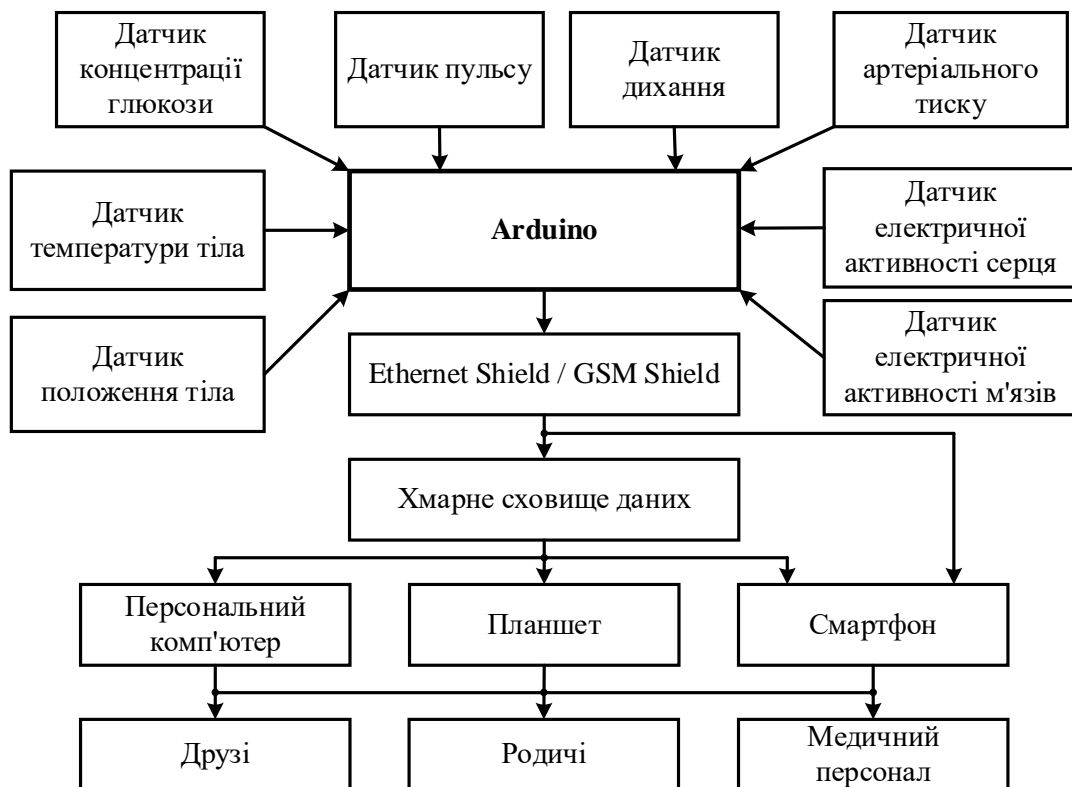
Датчик концентрації глюкози

Датчик пульсу

Датчик дихання

Датчик артеріального тиску

Датчик температури тіла

Arduino

Датчик електричної активності серця

Датчик положення тіла

Ethernet Shield / GSM Shield

Датчик електричної активності м'язів

Хмарне сховище даних

Персональний комп'ютер

Планшет

Смартфон

Друзі

Родичі

Медичний персонал